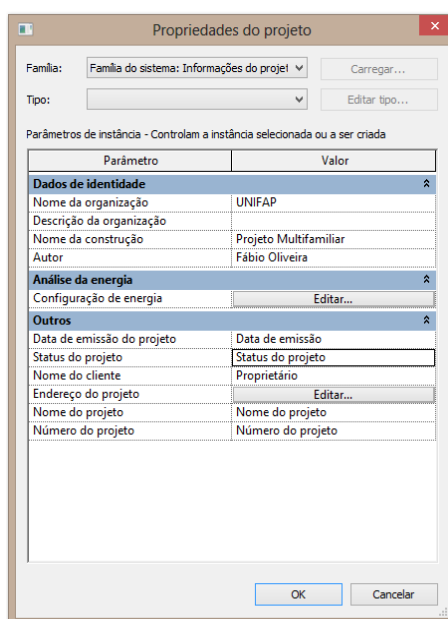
Propriedades do projeto

Família: Família do sistema: Informações do projet | Carregar...

Tipo: | Editar tipo...

Parâmetros de instância - Controlam a instância selecionada ou a ser criada

| Parâmetro | Valor |
|---|---|
| **Dados de identidade** | |
| Nome da organização | UNIFAP |
| Descrição da organização | |
| Nome da construção | Projeto Multifamiliar |
| Autor | Fábio Oliveira |
| **Análise da energia** | |
| Configuração de energia | Editar... |
| **Outros** | |
| Data de emissão do projeto | Data de emissão |
| Status do projeto | Status do projeto |
| Nome do cliente | Proprietário |
| Endereço do projeto | Editar... |
| Nome do projeto | Nome do projeto |
| Número do projeto | Número do projeto |

OK | Cancelar